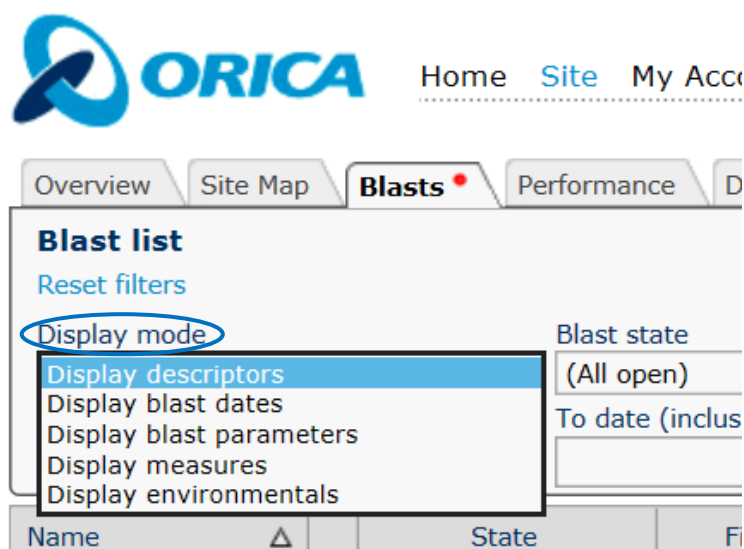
ORICA

Home Site My Acco

Overview Site Map Blasts Performance D

Blast list

Reset filters

Display mode

Display descriptors
Display blast dates
Display blast parameters
Display measures
Display environmentals

Blast state

(All open)

To date (inclus

| Name | Δ | | State | Fi |
|---|---|---|---|---|